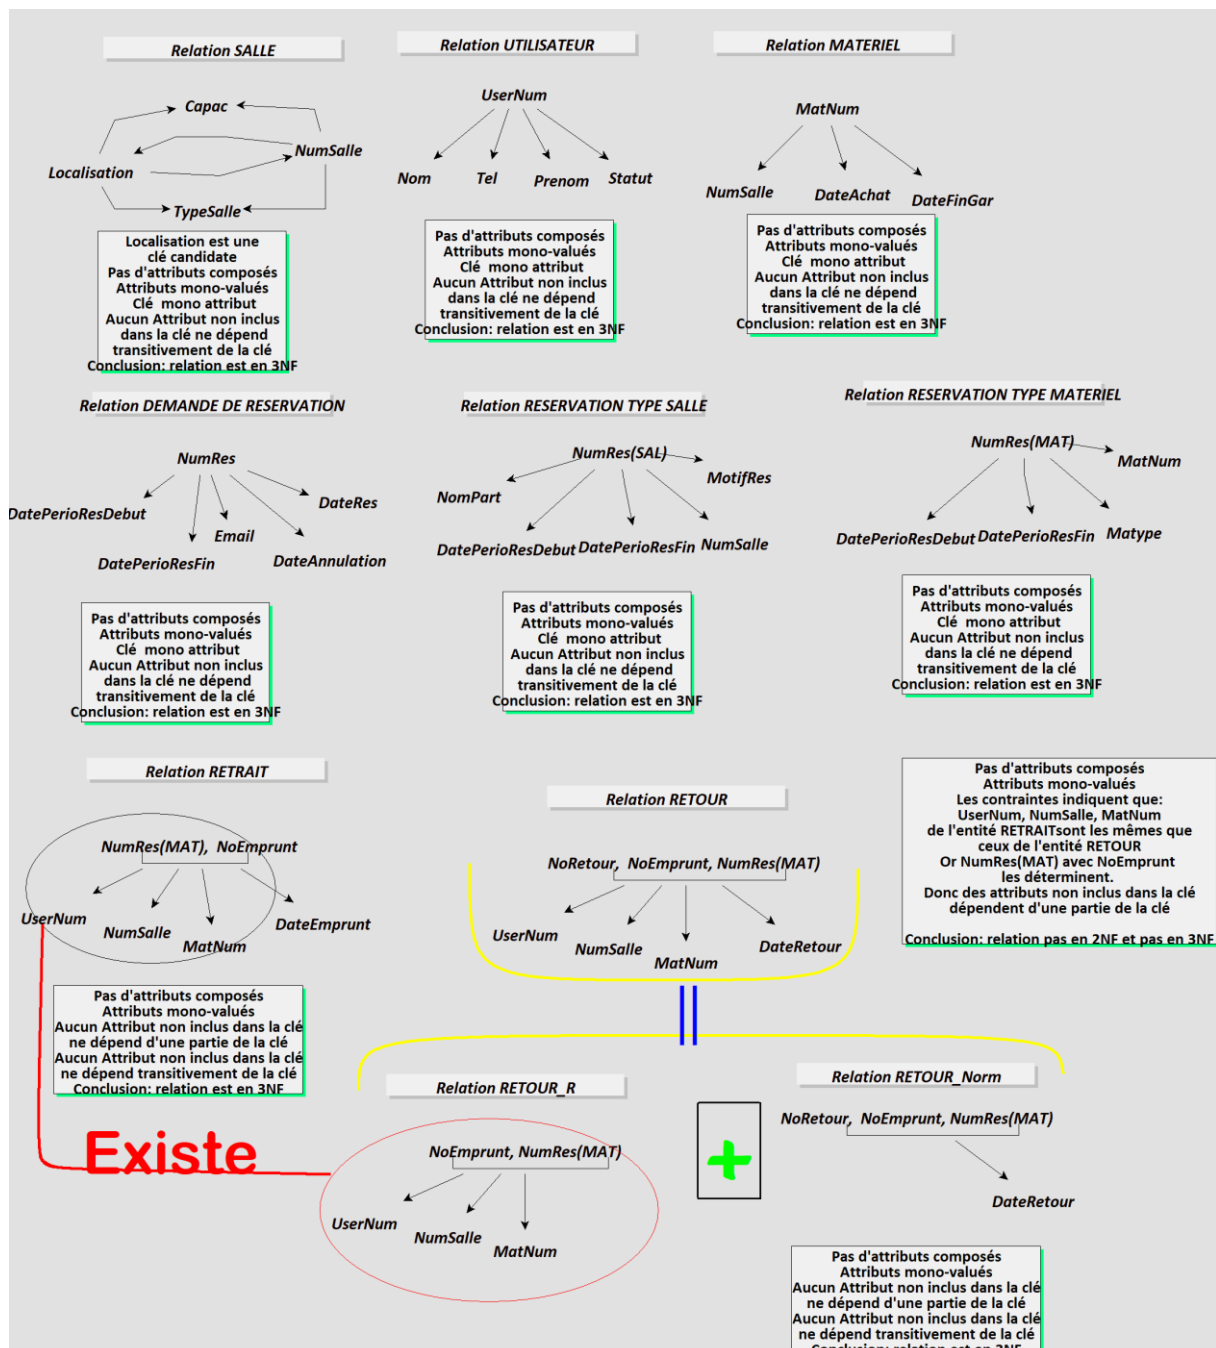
Relation SALLE

Capac
NumSalle
Localisation
TypeSalle

Localisation est une clé candidate
Pas d'attributs composés
Attributs mono-valués
Clé mono attribut
Aucun Attribut non inclus dans la clé ne dépend transitivement de la clé
Conclusion: relation est en 3NF

Relation UTILISATEUR

UserNum
Nom
Tel
Prenom
Statut

Pas d'attributs composés
Attributs mono-valués
Clé mono attribut
Aucun Attribut non inclus dans la clé ne dépend transitivement de la clé
Conclusion: relation est en 3NF

Relation MATERIEL

MatNum
NumSalle
DateAchat
DateFinGar

Pas d'attributs composés
Attributs mono-valués
Clé mono attribut
Aucun Attribut non inclus dans la clé ne dépend transitivement de la clé
Conclusion: relation est en 3NF

Relation DEMANDE DE RESERVATION

NumRes
DatePerioResDebut
DateRes
Email
DatePerioResFin
DateAnnulation

Pas d'attributs composés
Attributs mono-valués
Clé mono attribut
Aucun Attribut non inclus dans la clé ne dépend transitivement de la clé
Conclusion: relation est en 3NF

Relation RESERVATION TYPE SALLE

NumRes(SAL)
MotifRes
NomPart
DatePerioResDebut
DatePerioResFin
NumSalle

Pas d'attributs composés
Attributs mono-valués
Clé mono attribut
Aucun Attribut non inclus dans la clé ne dépend transitivement de la clé
Conclusion: relation est en 3NF

Relation RESERVATION TYPE MATERIEL

NumRes(MAT)
MatNum
DatePerioResDebut
DatePerioResFin
Matype

Pas d'attributs composés
Attributs mono-valués
Clé mono attribut
Aucun Attribut non inclus dans la clé ne dépend transitivement de la clé
Conclusion: relation est en 3NF

Relation RETRAIT

NumRes(MAT), NoEmprunt
UserNum
NumSalle
MatNum
DateEmprunt

Pas d'attributs composés
Attributs mono-valués
Aucun Attribut non inclus dans la clé ne dépend d'une partie de la clé
Aucun Attribut non inclus dans la clé ne dépend transitivement de la clé
Conclusion: relation est en 3NF

Relation RETOUR

NoRetour, NoEmprunt, NumRes(MAT)
UserNum
NumSalle
MatNum
DateRetour

Pas d'attributs composés
Attributs mono-valués
Les contraintes indiquent que:
UserNum, NumSalle, MatNum
de l'entité RETRAITsont les mêmes que ceux de l'entité RETOUR
Or NumRes(MAT) avec NoEmprunt les déterminent.
Donc des attributs non inclus dans la clé dépendent d'une partie de la clé
Conclusion: relation pas en 2NF et pas en 3NF

Existe

Relation RETOUR_R

NoEmprunt, NumRes(MAT)
UserNum
NumSalle
MatNum

+

Relation RETOUR_Norm

NoRetour, NoEmprunt, NumRes(MAT)
DateRetour

Pas d'attributs composés
Attributs mono-valués
Aucun Attribut non inclus dans la clé ne dépend d'une partie de la clé
Aucun Attribut non inclus dans la clé ne dépend transitivement de la clé
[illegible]